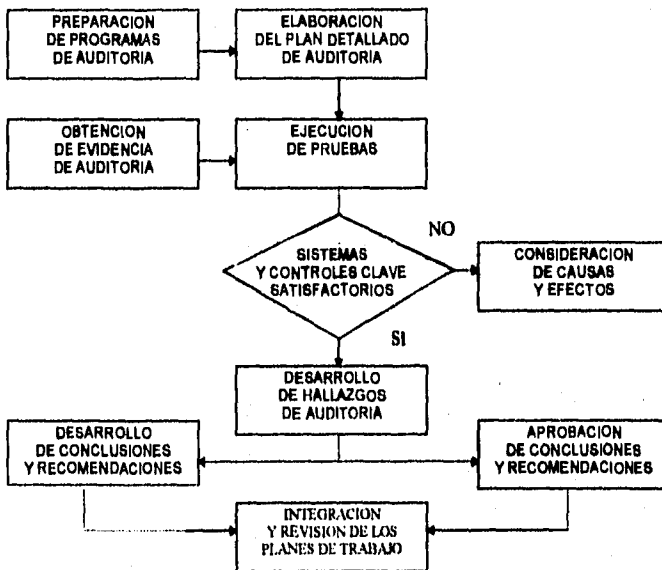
PREPARACION DE PROGRAMAS DE AUDITORIA

ELABORACION DEL PLAN DETALLADO DE AUDITORIA

OBTENCION DE EVIDENCIA DE AUDITORIA

EJECUCION DE PRUEBAS

NO

SISTEMAS Y CONTROLES CLAVE SATISFACTORIOS

CONSIDERACION DE CAUSAS Y EFECTOS

SI

DESARROLLO DE HALLAZGOS DE AUDITORIA

DESARROLLO DE CONCLUSIONES Y RECOMENDACIONES

APROBACION DE CONCLUSIONES Y RECOMENDACIONES

INTEGRACION Y REVISION DE LOS PLANES DE TRABAJO